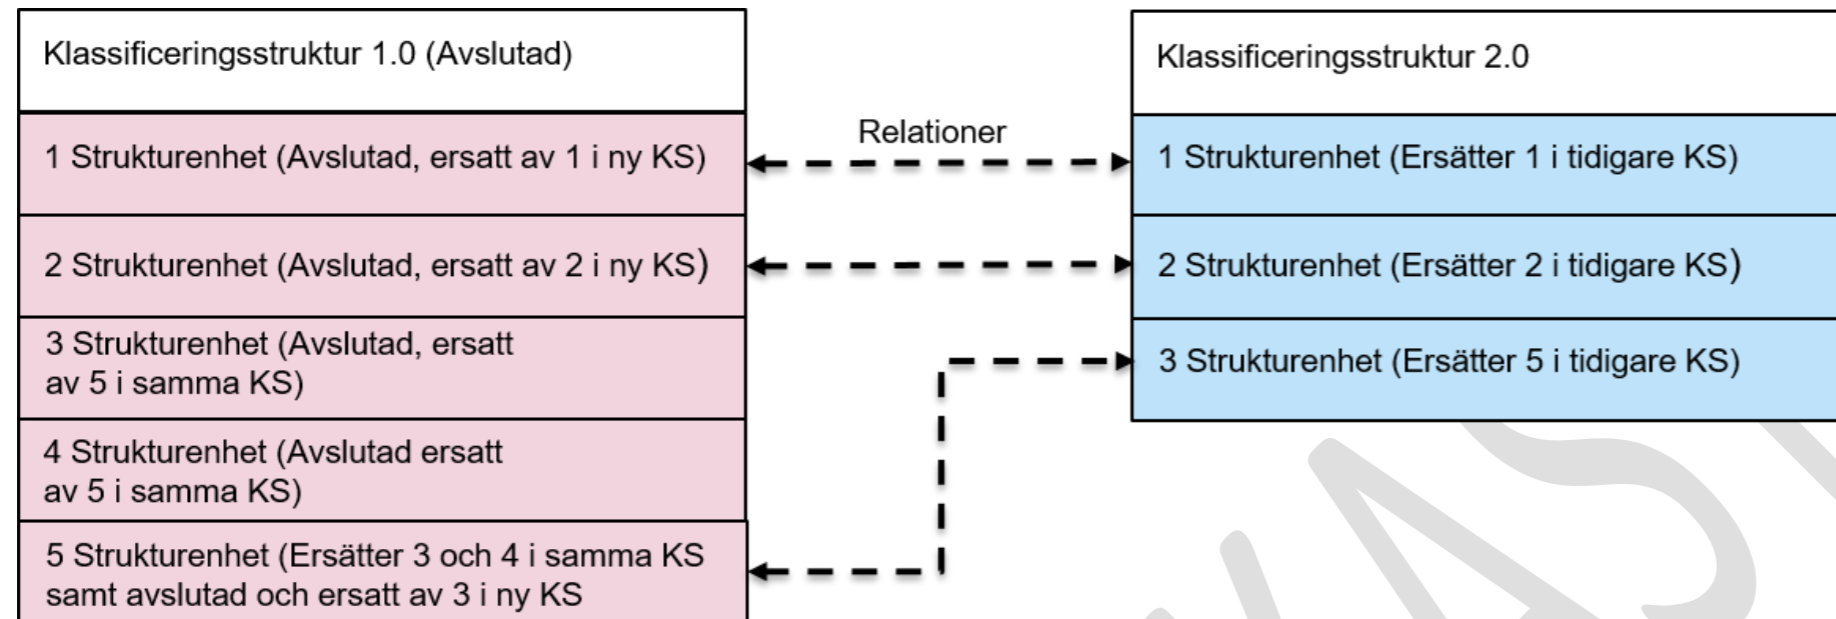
Klassificeringsstruktur 1.0 (Avslutad)

1 Strukturenhet (Avslutad, ersatt av 1 i ny KS)

2 Strukturenhet (Avslutad, ersatt av 2 i ny KS)

3 Strukturenhet (Avslutad, ersatt av 5 i samma KS)

4 Strukturenhet (Avslutad ersatt av 5 i samma KS)

5 Strukturenhet (Ersätter 3 och 4 i samma KS samt avslutad och ersatt av 3 i ny KS

Relationer

Klassificeringsstruktur 2.0

1 Strukturenhet (Ersätter 1 i tidigare KS)

2 Strukturenhet (Ersätter 2 i tidigare KS)

3 Strukturenhet (Ersätter 5 i tidigare KS)